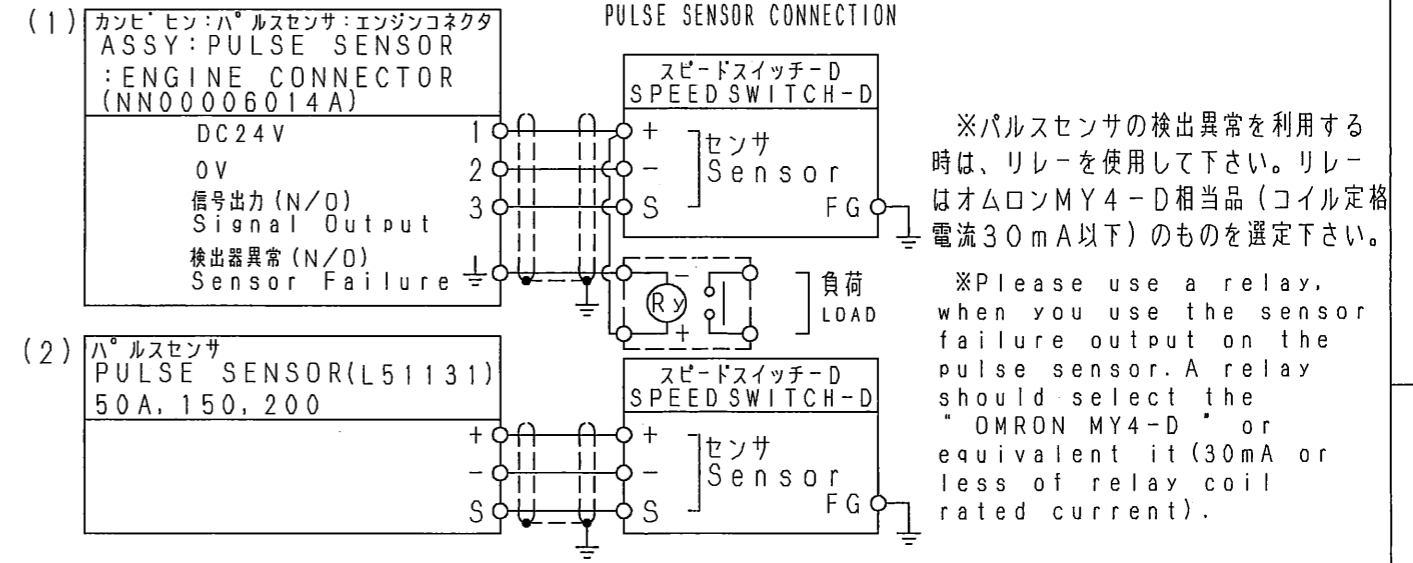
PULSE SENSOR CONNECTION

(1) カンヒ゛ヒン:ハ゜ルスセンサ:エンジンコネクタ
ASSY:PULSE SENSOR
:ENGINE CONNECTOR
(NN00006014A)

DC24V 1
0V 2
信号出力(N/O)
Signal Output 3
検出器異常(N/O)
Sensor Failure

スピードスイッチ-D
SPEEDSWITCH-D
+
-
S
センサ
Sensor
FG

Ry
-
+
負荷
LOAD

※パルスセンサの検出異常を利用する時は、リレーを使用して下さい。リレーはオムロンMY4-D相当品(コイル定格電流30mA以下)のものを選定下さい。

※Please use a relay, when you use the sensor failure output on the pulse sensor. A relay should select the " OMRON MY4-D " or equivalent it(30mA or less of relay coil rated current).

(2) ハ゜ルスセンサ
PULSE SENSOR(L51131)
50A, 150, 200
+
-
S

スピードスイッチ-D
SPEEDSWITCH-D
+
-
S
センサ
Sensor
FG